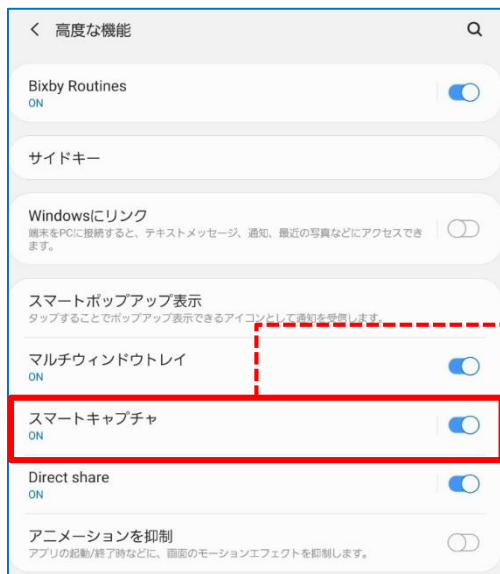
< 高度な機能

Bixby Routines
ON

サイドキー

Windowsにリンク
端末をPCに接続すると、テキストメッセージ、通知、最近の写真などにアクセスできます。

スマートポップアップ表示
タップすることでポップアップ表示できるアイコンとして通知を受信します。

マルチウィンドウトレイ
ON

スマートキャプチャ
ON

Direct share
ON

アニメーションを抑制
アプリの起動/終了時などに、画面のモーションエフェクトを抑制します。